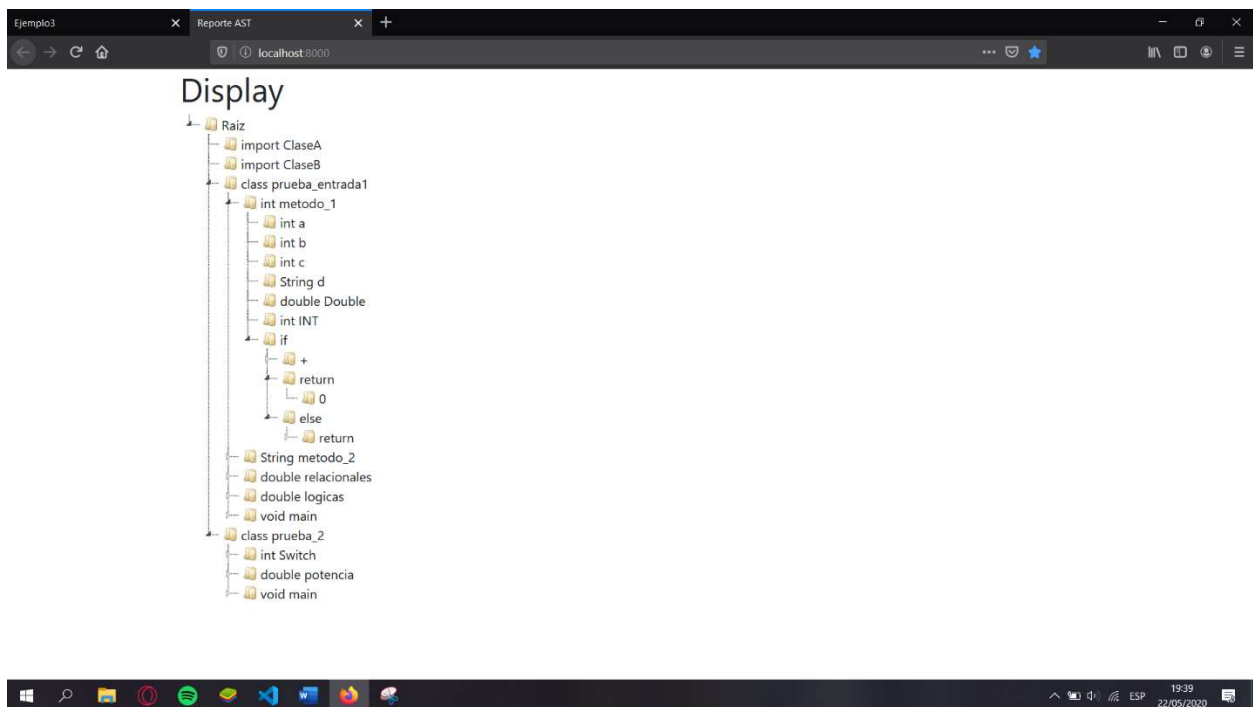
Ejemplo3
Reporte AST
localhost:8000

Display

Raiz
import ClaseA
import ClaseB
class prueba_entrada1
int metodo_1
int a
int b
int c
String d
double Double
int INT
if
+
return
0
else
return
String metodo_2
double relacionales
double logicas
void main
class prueba_2
int Switch
double potencia
void main

ESP 19:39 22/05/2020